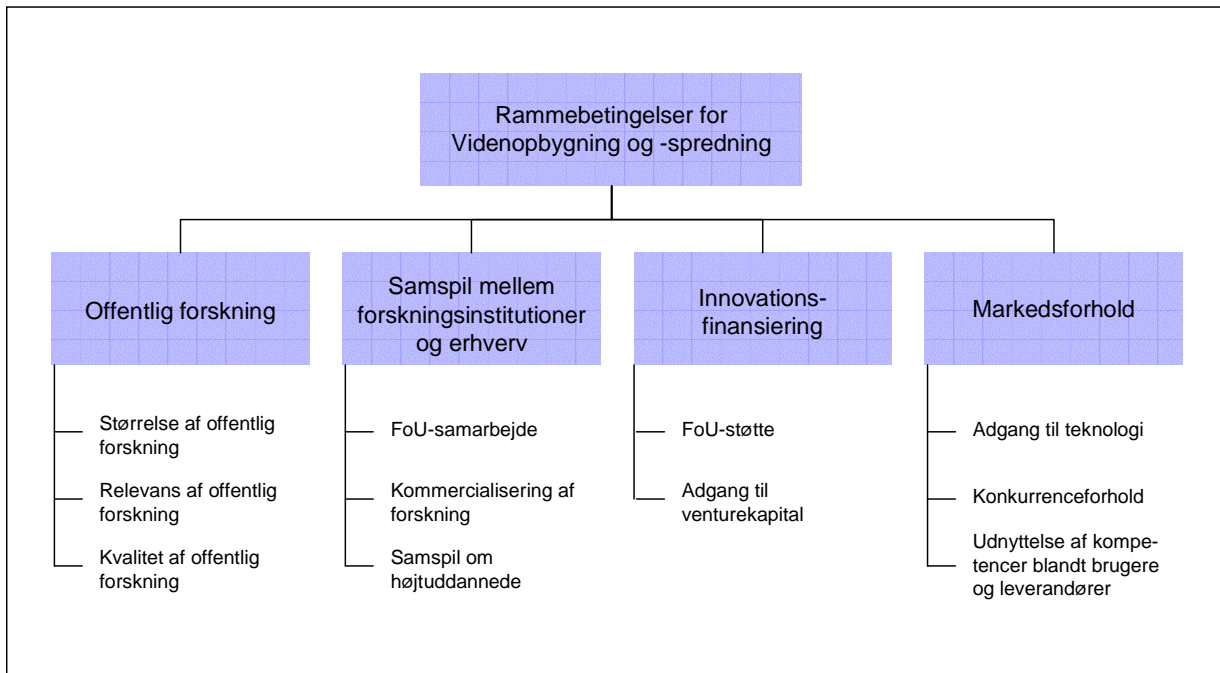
Rammebetingelser for Videnopbygning og -spredning

Offentlig forskning

Størrelse af offentlig forskning

Relevans af offentlig forskning

Kvalitet af offentlig forskning

Samspil mellem forskningsinstitutioner og erhverv

FoU-samarbejde

Kommercialisering af forskning

Samspil om højtuddannede

Innovationsfinansiering

FoU-støtte

Adgang til venturekapital

Markedsforhold

Adgang til teknologi

Konkurrenceforhold

Udnyttelse af kompetencer blandt brugere og leverandører